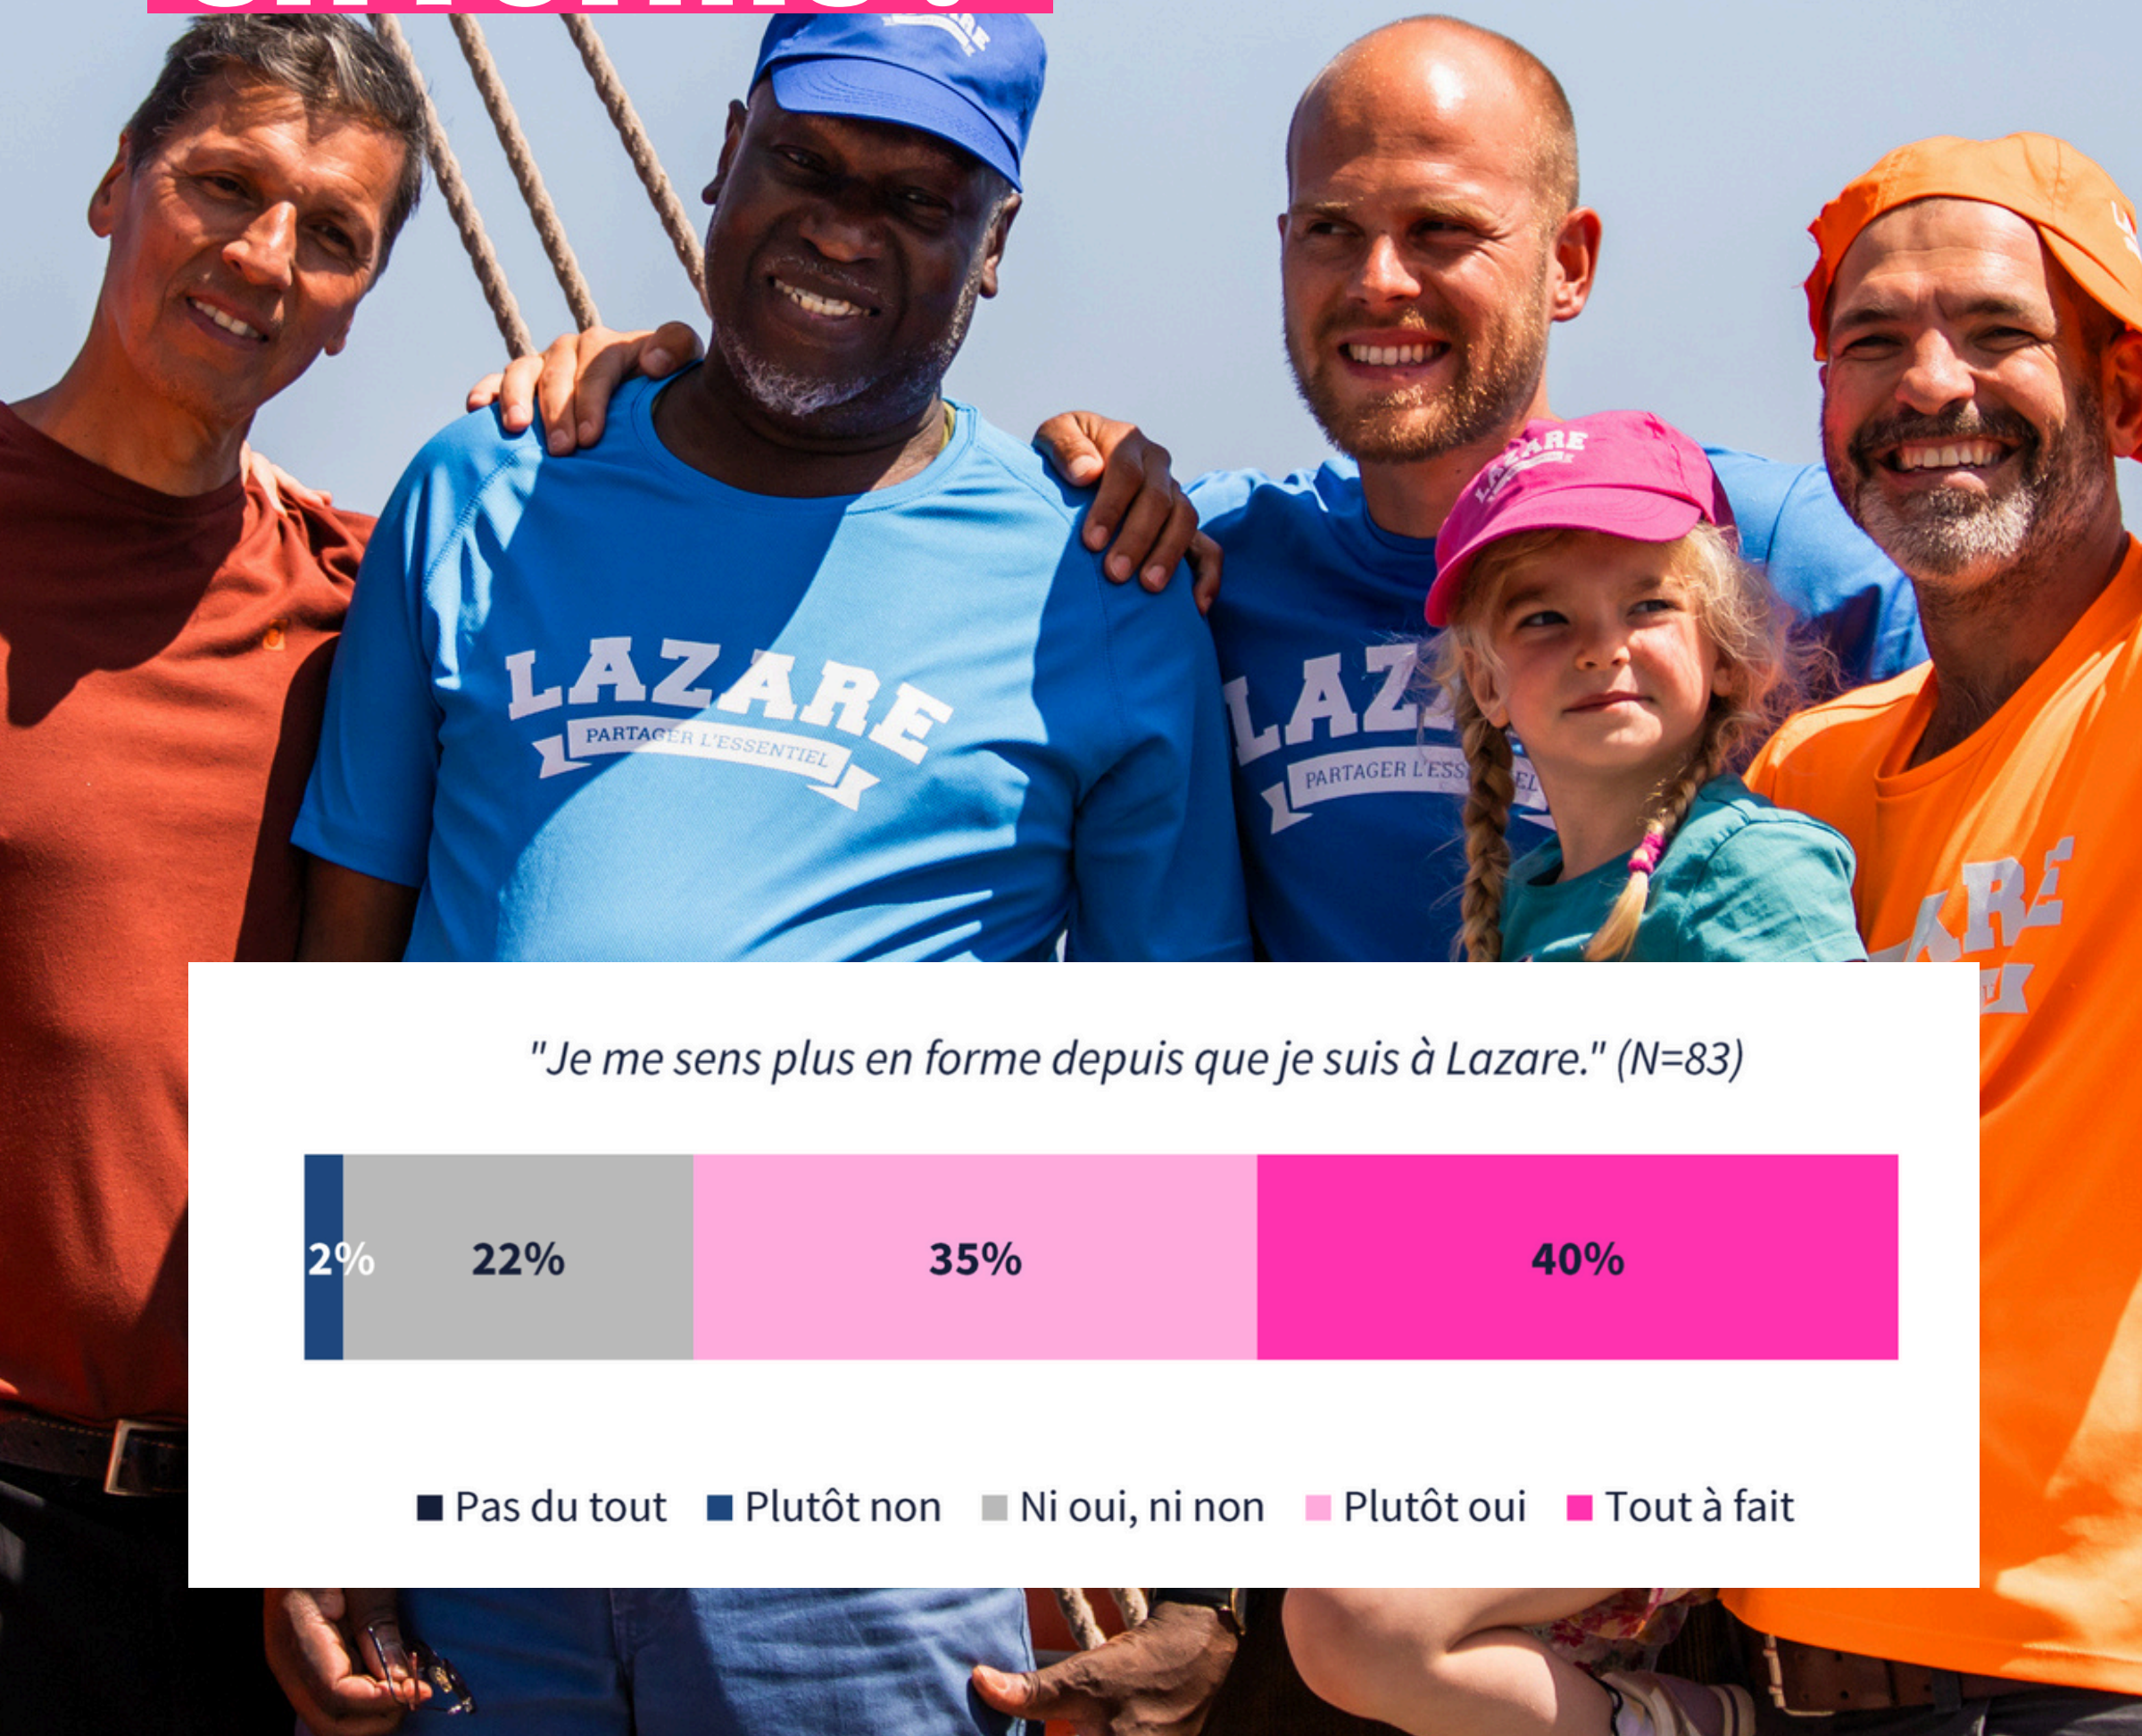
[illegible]

LAZARE
PARTAGER L'ESSENTIEL

LAZ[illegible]
PARTAGER L'ESS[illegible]

LAZARE

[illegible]ARE

"Je me sens plus en forme depuis que je suis à Lazare." (N=83)

2% 22% 35% 40%

Pas du tout Plutôt non Ni oui, ni non Plutôt oui Tout à fait